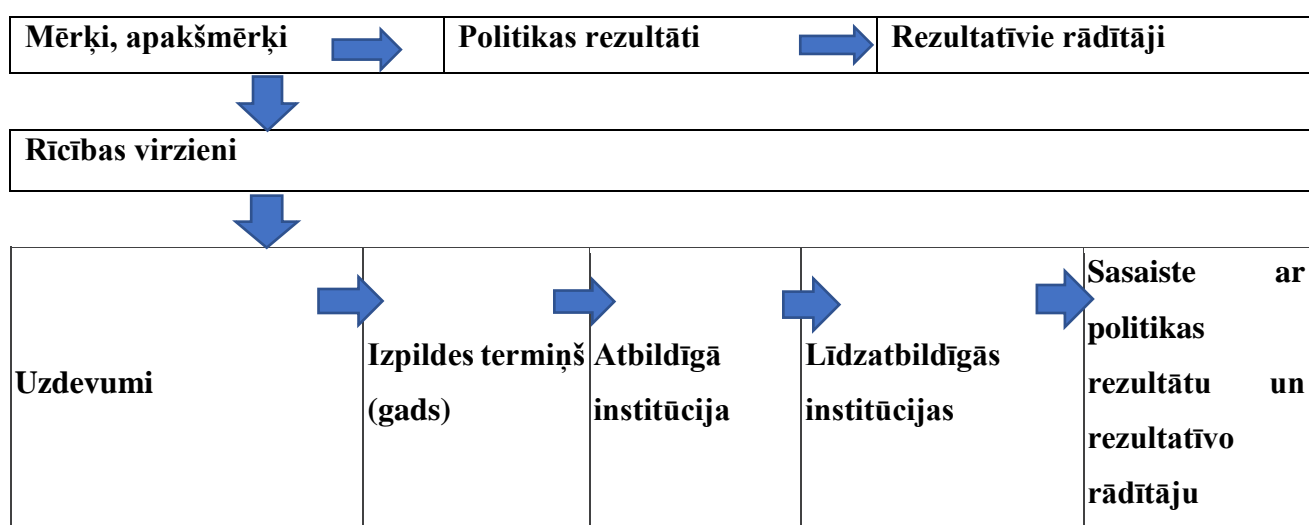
| Mērķi, apakšmērķi | Politikas rezultāti | Rezultatīvie rādītāji |
|---|---|---|

Rīcības virzieni

| Uzdevumi | Izpildes termiņš (gads) | Atbildīgā institūcija | Līdzatbildīgās institūcijas | Sasaiste ar politikas rezultātu un rezultatīvo rādītāju |
|---|---|---|---|---|